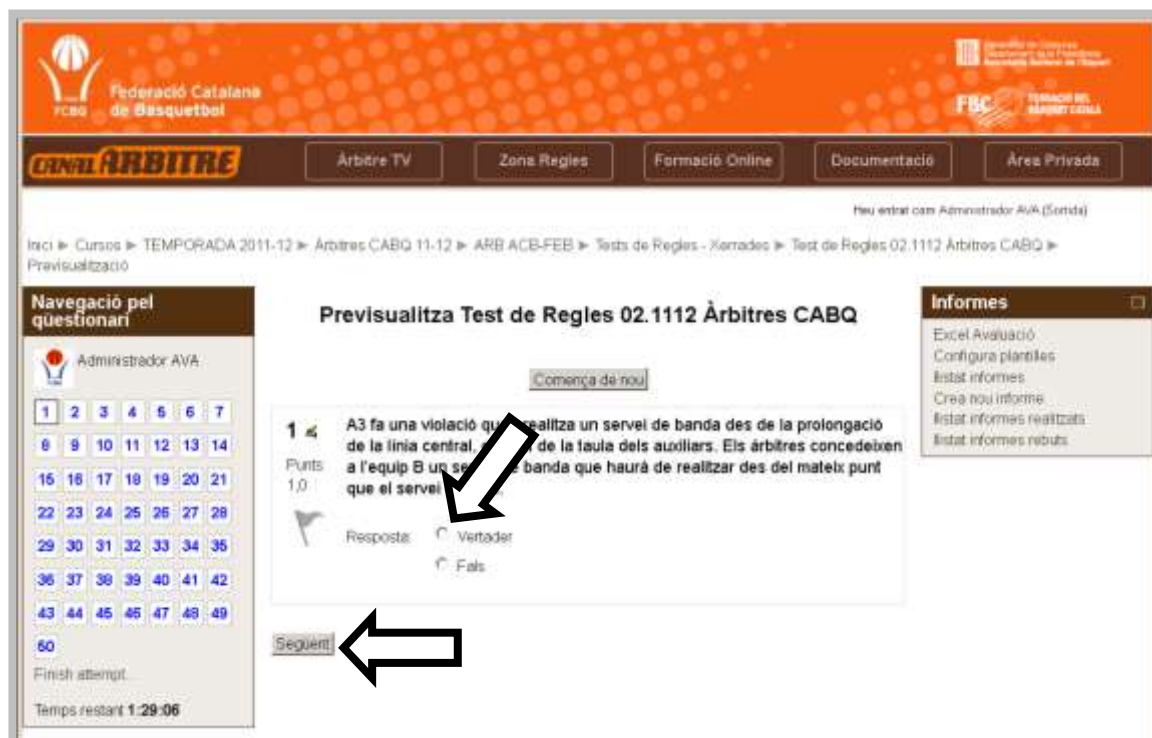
FCBQ Federació Catalana de Basquetbol

FBC

CANAL ARBITRE

Àrbitre TV | Zona Regles | Formació Online | Documentació | Àrea Privada

Heu entrat com Administrador AVA (Sortida)

Inici ► Cursos ► TEMPORADA 2011-12 ► Àrbitres CABQ 11-12 ► ARB ACB-FEB ► Tests de Regles - Xerrades ► Test de Regles 02.1112 Àrbitres CABQ ► Previsualització

Navegació pel qüestionari

Administrador AVA

1 2 3 4 5 6 7
8 9 10 11 12 13 14
15 16 17 18 19 20 21
22 23 24 25 26 27 28
29 30 31 32 33 34 35
36 37 38 39 40 41 42
43 44 45 46 47 48 49
50

Finish attempt...

Temps restant 1:29:06

Previsualitza Test de Regles 02.1112 Àrbitres CABQ

Comença de nou

1
Punts 1,0

A3 fa una violació qu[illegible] realitza un servei de banda des de la prolongació de la línia central, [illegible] de la taula dels auxiliars. Els àrbitres concedeixen a l'equip B u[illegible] se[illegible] banda que haurà de realitzar des del mateix punt que el servei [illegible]

Resposta: Vertader
Fals

Següent

Informes

Excel Avaluació
Configura plantilles
llistat informes
Crea nou informe
llistat informes realitzats
llistat informes rebuts